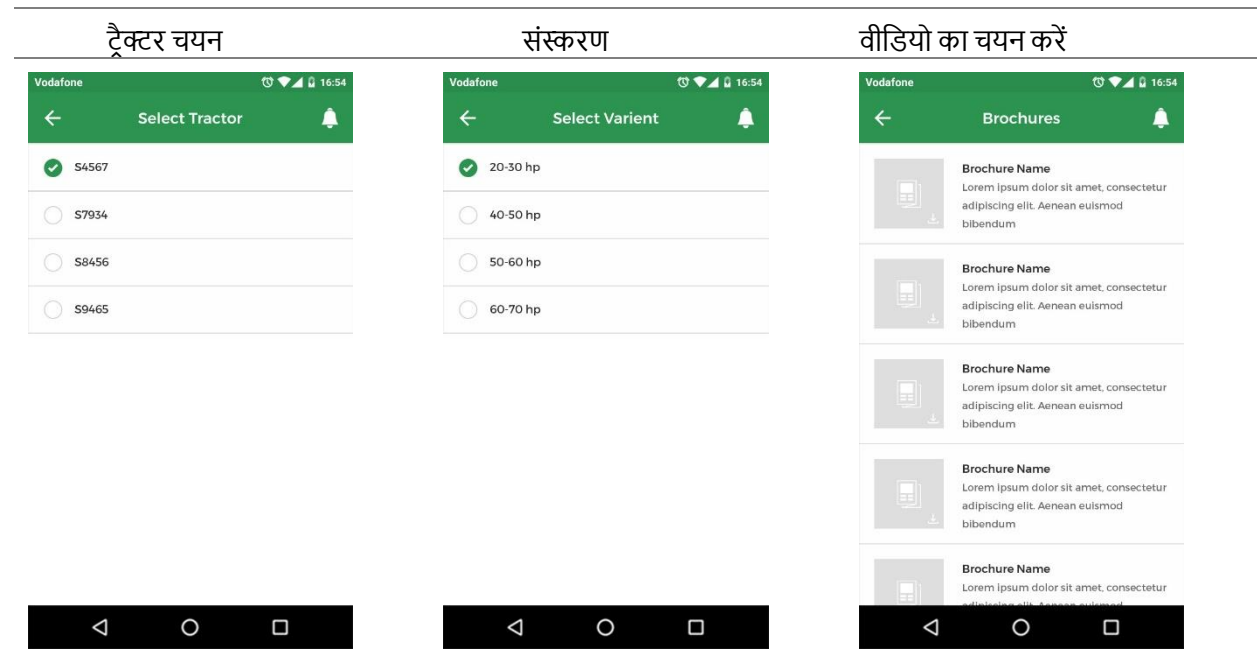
ट्रैक्टर चयन

Vodafone 16:54

Select Tractor

S4567

S7934

S8456

S9465

संस्करण

Vodafone 16:54

Select Varient

20-30 hp

40-50 hp

50-60 hp

60-70 hp

वीडियो का चयन करें

Vodafone 16:54

Brochures

Brochure Name
Lorem ipsum dolor sit amet, consectetur adipiscing elit. Aenean euismod bibendum

Brochure Name
Lorem ipsum dolor sit amet, consectetur adipiscing elit. Aenean euismod bibendum

Brochure Name
Lorem ipsum dolor sit amet, consectetur adipiscing elit. Aenean euismod bibendum

Brochure Name
Lorem ipsum dolor sit amet, consectetur adipiscing elit. Aenean euismod bibendum

Brochure Name
Lorem ipsum dolor sit amet, consectetur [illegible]